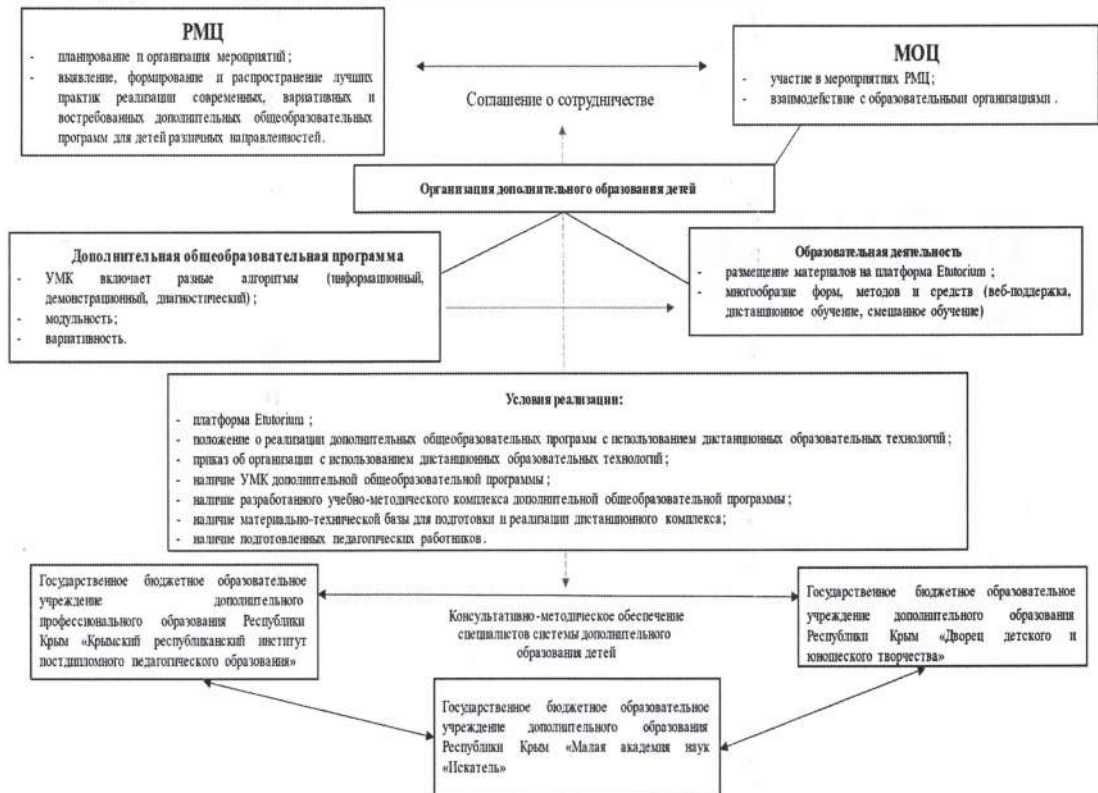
РМЦ
- планирование и организация мероприятий;
- выявление, формирование и распространение лучших практик реализации современных, вариативных и востребованных дополнительных общеобразовательных программ для детей различных направленностей.

Соглашение о сотрудничестве

МОЦ
- участие в мероприятиях РМЦ;
- взаимодействие с образовательными организациями.

Организация дополнительного образования детей

Дополнительная общеобразовательная программа
- УМК включает разные алгоритмы (информационный, демонстрационный, диагностический);
- модульность;
- вариативность.

Образовательная деятельность
- размещение материалов на платформа Etutorium;
- многообразие форм, методов и средств (веб-поддержка, дистанционное обучение, смешанное обучение)

Условия реализации:
- платформа Etutorium;
- положение о реализации дополнительных общеобразовательных программ с использованием дистанционных образовательных технологий;
- приказ об организации с использованием дистанционных образовательных технологий;
- наличие УМК дополнительной общеобразовательной программы;
- наличие разработанного учебно-методического комплекса дополнительной общеобразовательной программы;
- наличие материально-технической базы для подготовки и реализации дистанционного комплекса;
- наличие подготовленных педагогических работников.

Государственное бюджетное образовательное учреждение дополнительного профессионального образования Республики Крым «Крымский республиканский институт постдипломного педагогического образования»

Консультативно-методическое обеспечение специалистов системы дополнительного образования детей

Государственное бюджетное образовательное учреждение дополнительного образования Республики Крым «Дворец детского и юношеского творчества»

Государственное бюджетное образовательное учреждение дополнительного образования Республики Крым «Малая академия наук «Искатель»